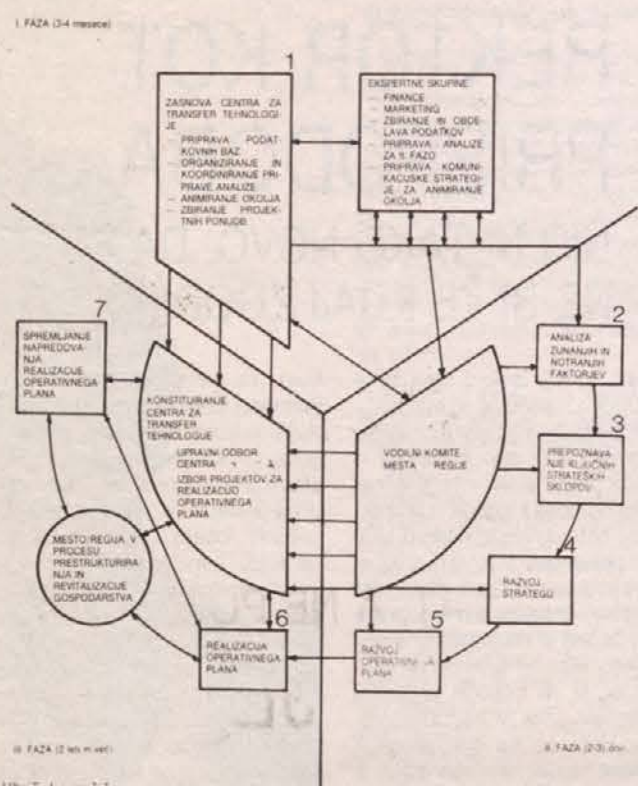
I. FAZA (3-4 mesece)

1

ZASNOVA CENTRA ZA TRANSFER TEHNOLOGIJE
— PRIPRAVA PODATKOVNIH BAZ
— ORGANIZIRANJE IN KOORDINIRANJE PRIPRAVE ANALIZE
— ANIMIRANJE OKOLJA
— ZBIRANJE PROJEKTNIH PONUDB

EKSPERTNE SKUPINE:
— FINANCE
— MARKETING
— ZBIRANJE IN OBDELAVA PODATKOV
— PRIPRAVA ANALIZE ZA II. FAZO
— PRIPRAVA KOMUNIKACIJSKE STRATEGIJE ZA ANIMIRANJE OKOLJA

7

SPREMLJANJE NAPREDOVANJA REALIZACIJE OPERATIVNEGA PLANA

KONSTITUIRANJE CENTRA ZA TRANSFER TEHNOLOGIJE

UPRAVNI ODBOR CENTRA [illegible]

IZBOR PROJEKTOV ZA REALIZACIJO OPERATIVNEGA PLANA

VODILNI KOMITE MESTA REGIJE

2

ANALIZA ZUNANJIH IN NOTRANJIH FAKTORJEV

3

PREPOZNAVANJE KLJUČNIH STRATEŠKIH SKLOPOV

4

RAZVOJ STRATEGIJ

MESTO/REGIJA V PROCESU PRESTRUKTURIRANJA IN REVITALIZACIJE GOSPODARSTVA

6

REALIZACIJA OPERATIVNEGA PLANA

5

RAZVOJ OPERATIVNEGA PLANA

III. FAZA (2 leti in več)

II. FAZA (2-3) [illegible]